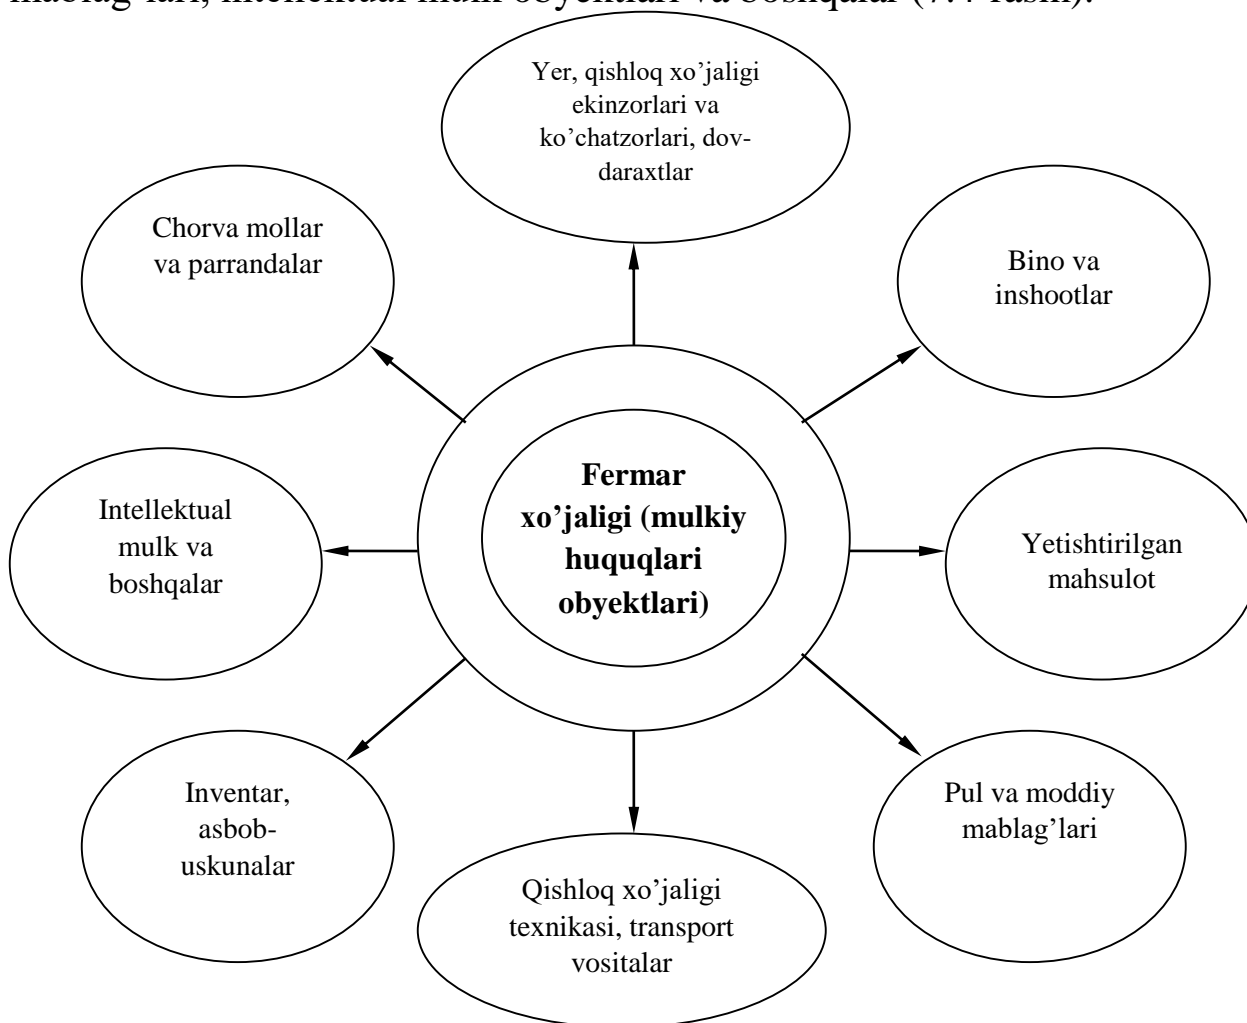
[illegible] intellektual mulk obyektlari va boshqalar ([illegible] rasm).

Yer, qishloq xo'jaligi ekinzorlari va ko'chatzorlari, dov-daraxtlar

Chorva mollar va parrandalar

Bino va inshootlar

**Fermar xo'jaligi (mulkiy huquqlari obyektlari)**

Intellektual mulk va boshqalar

Yetishtirilgan mahsulot

Inventar, asbob-uskunalar

Pul va moddiy mablag'lari

Qishloq xo'jaligi texnikasi, transport vositalar